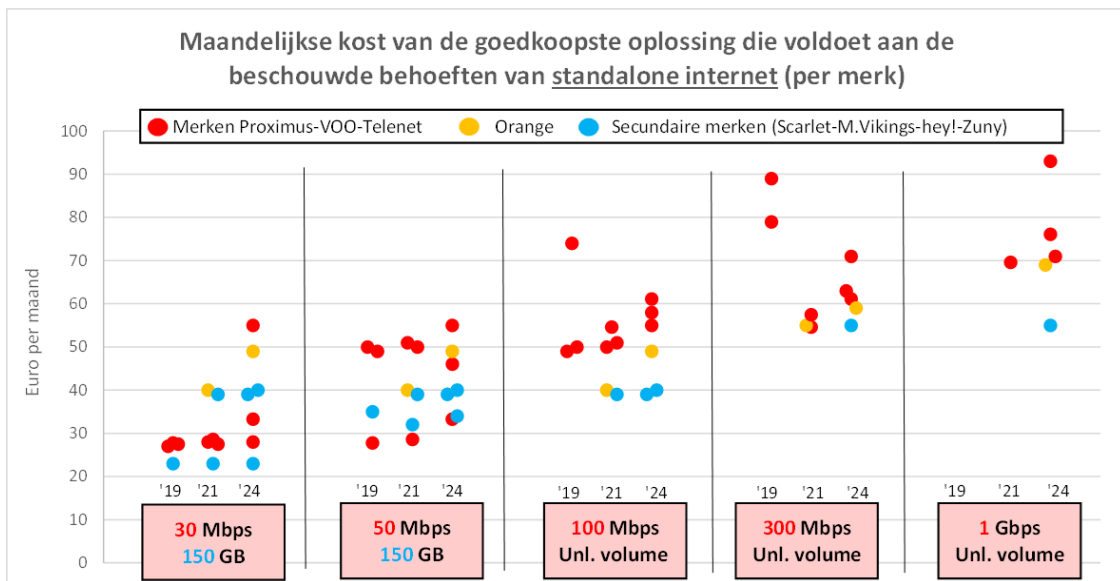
Maandelijkse kost van de goedkoopste oplossing die voldoet aan de beschouwde behoeften van standalone internet (per merk)

Merken Proximus-VOO-Telenet
Orange
Secundaire merken (Scarlet-M.Vikings-hey!-Zuny)

Euro per maand

100
90
80
70
60
50
40
30
20
10
0

'19 '21 '24
30 Mbps
150 GB

'19 '21 '24
50 Mbps
150 GB

'19 '21 '24
100 Mbps
Unl. volume

'19 '21 '24
300 Mbps
Unl. volume

'19 '21 '24
1 Gbps
Unl. volume